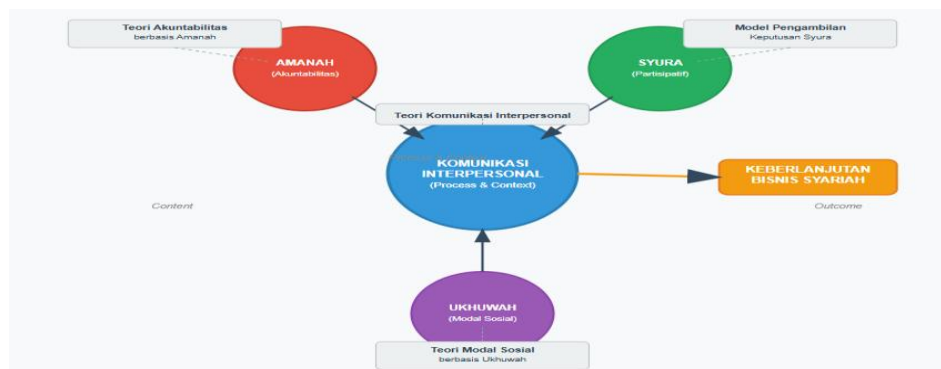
Teori Akuntabilitas
berbasis Amanah

Model Pengambilan
Keputusan Syura

AMANAH
(Akuntabilitas)

SYURA
(Partisipatif)

Teori Komunikasi Interpersonal

KOMUNIKASI
INTERPERSONAL
(Process & Context)

KEBERLANJUTAN
BISNIS SYARIAH

Content

Outcome

UKHUWAH
(Modal Sosial)

Teori Modal Sosial
berbasis Ukhuwah